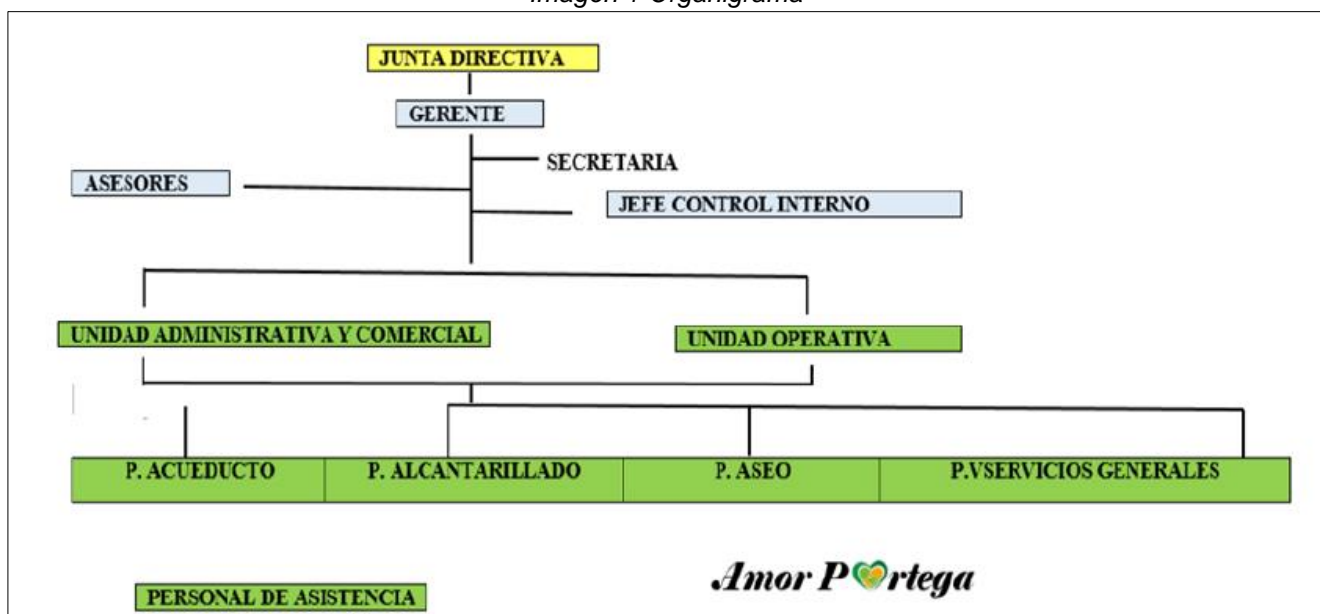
Imagen 1 Organigrama

JUNTA DIRECTIVA

GERENTE

SECRETARIA

ASESORES

JEFE CONTROL INTERNO

UNIDAD ADMINISTRATIVA Y COMERCIAL

UNIDAD OPERATIVA

P. ACUEDUCTO

P. ALCANTARILLADO

P. ASEO

P.VSERVICIOS GENERALES

Amor P rtega

PERSONAL DE ASISTENCIA